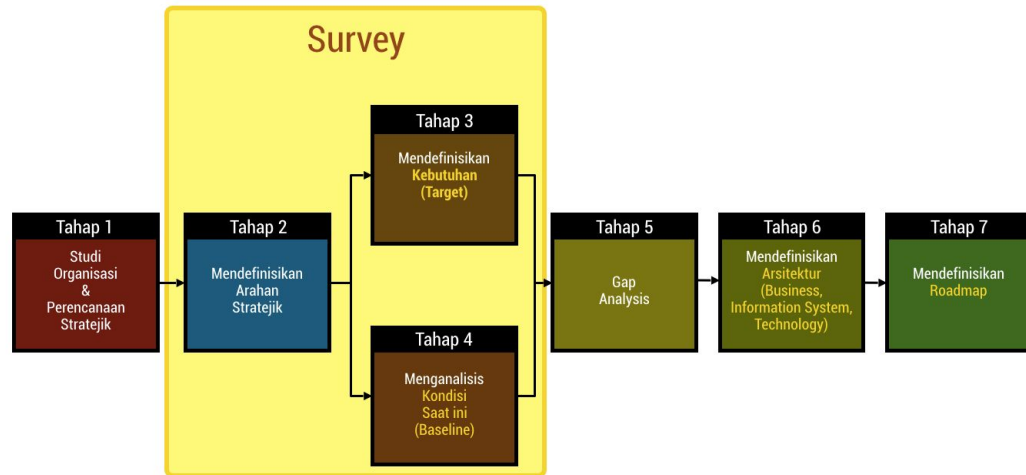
Survey

Tahap 1
Studi Organisasi & Perencanaan Stratejik

Tahap 2
Mendefinisikan Arahan Stratejik

Tahap 3
Mendefinisikan Kebutuhan (Target)

Tahap 4
Menganalisis Kondisi Saat ini (Baseline)

Tahap 5
Gap Analysis

Tahap 6
Mendefinisikan Arsitektur (Business, Information System, Technology)

Tahap 7
Mendefinisikan Roadmap